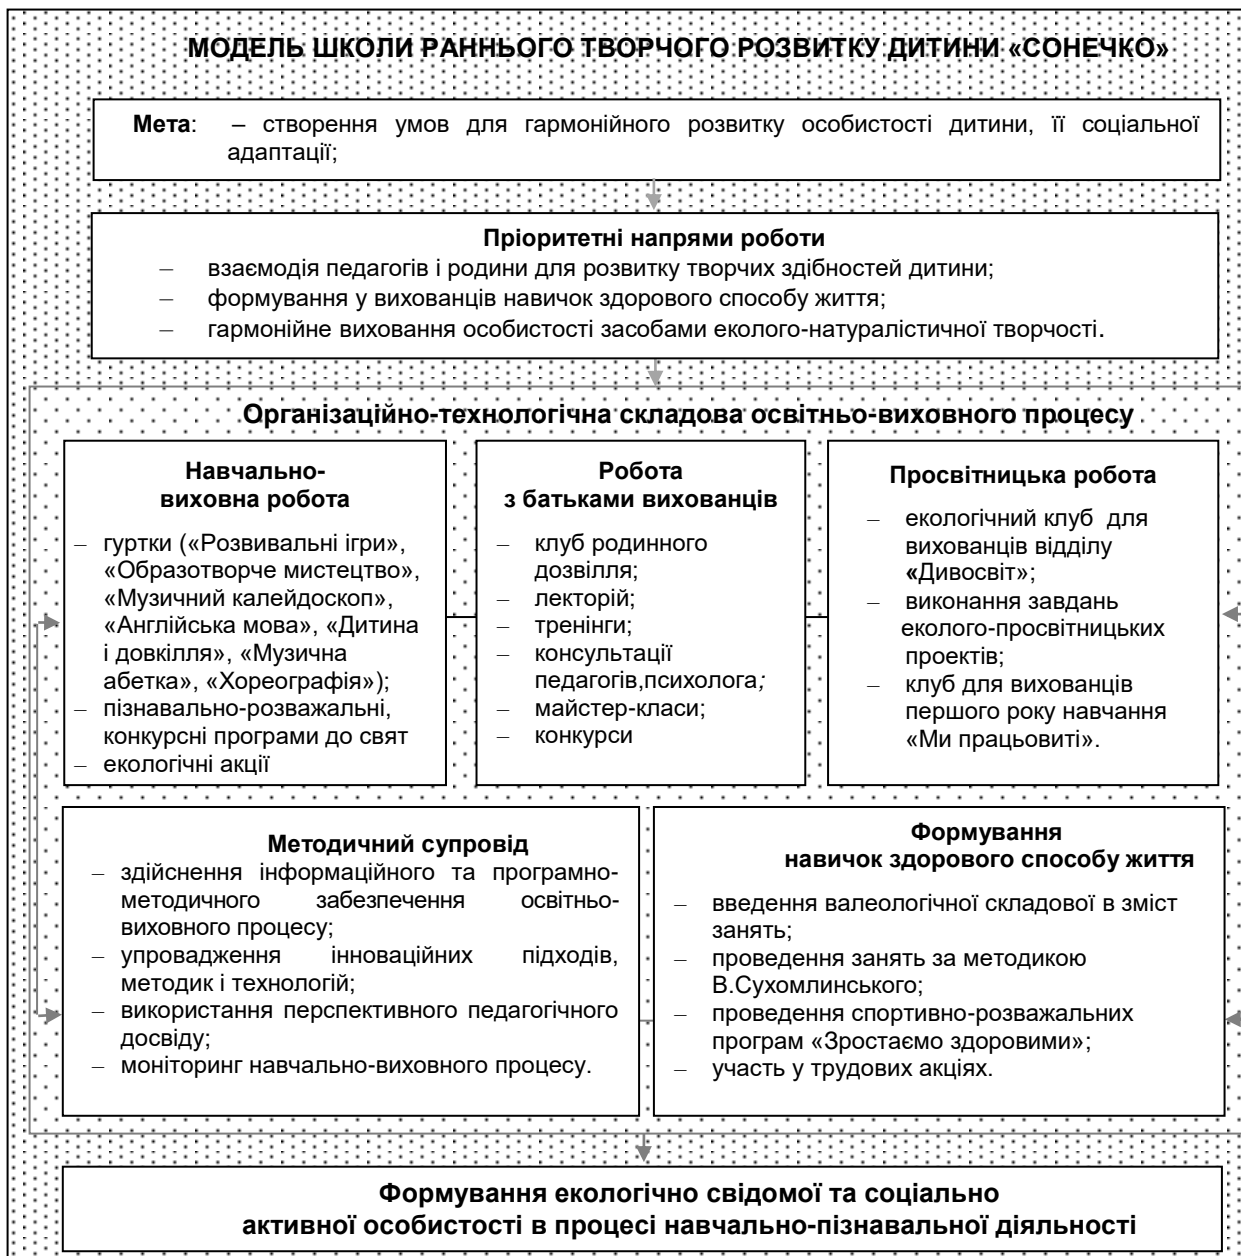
МОДЕЛЬ ШКОЛИ РАННЬОГО ТВОРЧОГО РОЗВИТКУ ДИТИНИ «СОНЕЧКО»

**Мета**: – створення умов для гармонійного розвитку особистості дитини, її соціальної адаптації;

Пріоритетні напрями роботи
– взаємодія педагогів і родини для розвитку творчих здібностей дитини;
– формування у вихованців навичок здорового способу життя;
– гармонійне виховання особистості засобами еколого-натуралістичної творчості.

Організаційно-технологічна складова освітньо-виховного процесу

Навчально-виховна робота
– гуртки («Розвивальні ігри», «Образотворче мистецтво», «Музичний калейдоскоп», «Англійська мова», «Дитина і довкілля», «Музична абетка», «Хореографія»);
– пізнавально-розважальні, конкурсні програми до свят
– екологічні акції

Робота з батьками вихованців
– клуб родинного дозвілля;
– лекторій;
– тренінги;
– консультації педагогів,психолога;
– майстер-класи;
– конкурси

Просвітницька робота
– екологічний клуб для вихованців відділу «Дивосвіт»;
– виконання завдань еколого-просвітницьких проектів;
– клуб для вихованців першого року навчання «Ми працьовиті».

Методичний супровід
– здійснення інформаційного та програмно-методичного забезпечення освітньо-виховного процесу;
– упровадження інноваційних підходів, методик і технологій;
– використання перспективного педагогічного досвіду;
– моніторинг навчально-виховного процесу.

Формування навичок здорового способу життя
– введення валеологічної складової в зміст занять;
– проведення занять за методикою В.Сухомлинського;
– проведення спортивно-розважальних програм «Зростаємо здоровими»;
– участь у трудових акціях.

Формування екологічно свідомої та соціально активної особистості в процесі навчально-пізнавальної діяльності